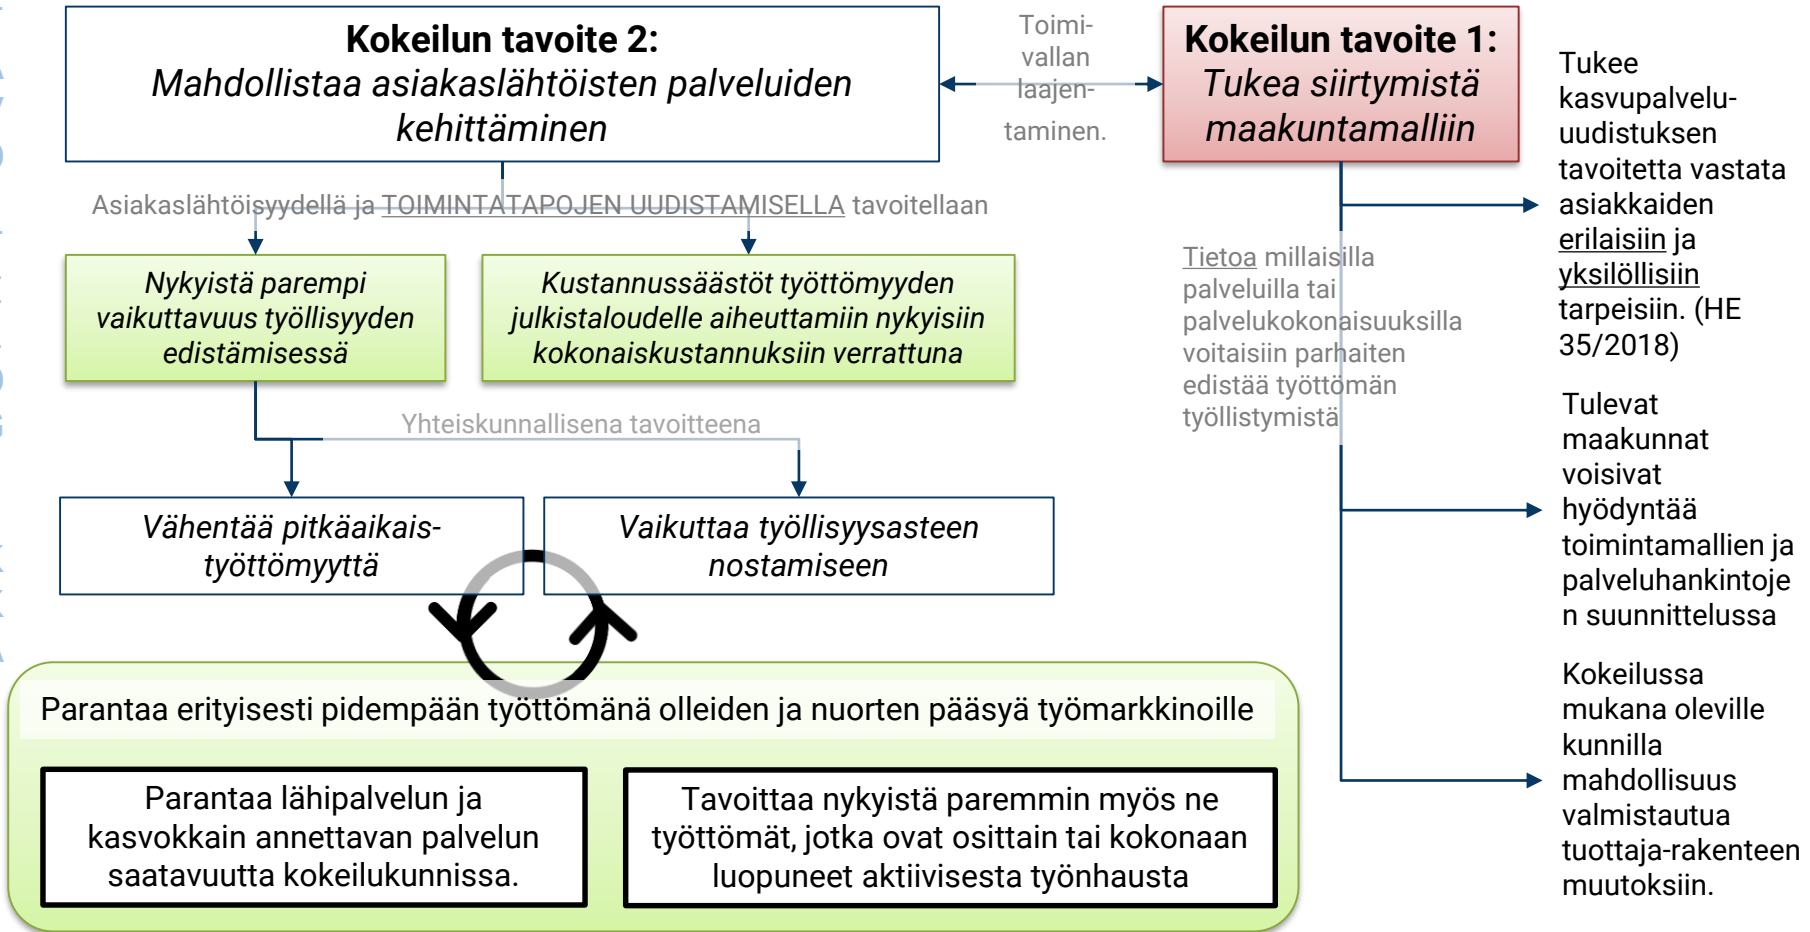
Kokeilun tavoite 2:
Mahdollistaa asiakaslähtöisten palveluiden kehittäminen

Toimivallan laajentaminen.

Kokeilun tavoite 1:
Tukea siirtymistä maakuntamalliin

Tukee kasvupalvelu-uudistuksen tavoitetta vastata asiakkaiden erilaisiin ja yksilöllisiin tarpeisiin. (HE 35/2018)

Asiakaslähtöisyydellä ja TOIMINTATAPOJEN UUDISTAMISELLA tavoitellaan

Nykyistä parempi vaikuttavuus työllisyyden edistämisessä

Kustannussäästöt työttömyyden julkistaloudelle aiheuttamiin nykyisiin kokonaiskustannuksiin verrattuna

Tietoa millaisilla palveluilla tai palvelukokonaisuuksilla voitaisiin parhaiten edistää työttömän työllistymistä

Tulevat maakunnat voisivat hyödyntää toimintamallien ja palveluhankintojen suunnittelussa

Yhteiskunnallisena tavoitteena

Vähentää pitkäaikaistyöttömyyttä

Vaikuttaa työllisyysasteen nostamiseen

Kokeilussa mukana oleville kunnilla mahdollisuus valmistautua tuottaja-rakenteen muutoksiin.

Parantaa erityisesti pidempään työttömänä olleiden ja nuorten pääsyä työmarkkinoille

Parantaa lähipalvelun ja kasvokkain annettavan palvelun saatavuutta kokeilukunnissa.

Tavoittaa nykyistä paremmin myös ne työttömät, jotka ovat osittain tai kokonaan luopuneet aktiivisesta työnhausta